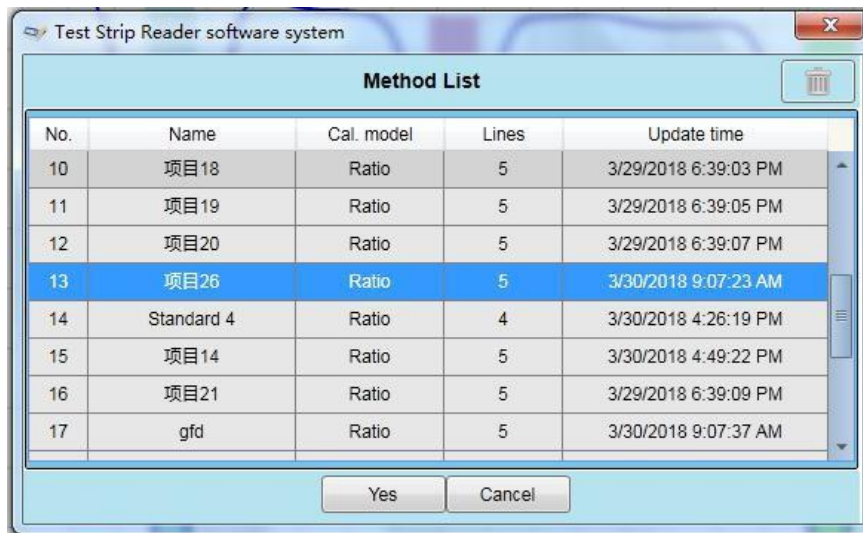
Test Strip Reader software system

Method List

| No. | Name | Cal. model | Lines | Update time |
|---|---|---|---|---|
| 10 | 项目18 | Ratio | 5 | 3/29/2018 6:39:03 PM |
| 11 | 项目19 | Ratio | 5 | 3/29/2018 6:39:05 PM |
| 12 | 项目20 | Ratio | 5 | 3/29/2018 6:39:07 PM |
| 13 | 项目26 | Ratio | 5 | 3/30/2018 9:07:23 AM |
| 14 | Standard 4 | Ratio | 4 | 3/30/2018 4:26:19 PM |
| 15 | 项目14 | Ratio | 5 | 3/30/2018 4:49:22 PM |
| 16 | 项目21 | Ratio | 5 | 3/29/2018 6:39:09 PM |
| 17 | gfd | Ratio | 5 | 3/30/2018 9:07:37 AM |

Yes Cancel